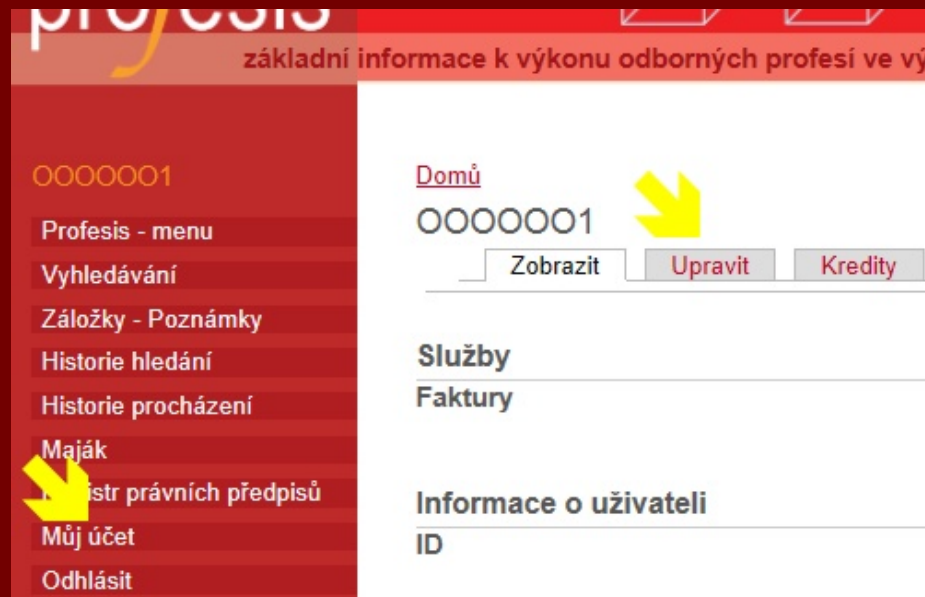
profesis

základní informace k výkonu odborných profesí ve vý

OOOOOO1

Profesis - menu

Vyhledávání

Záložky - Poznámky

Historie hledání

Historie procházení

Maják

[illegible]istr právních předpisů

Můj účet

Odhlásit

Domů

OOOOOO1

Zobrazit | Upravit | Kredity

Služby

Faktury

Informace o uživateli

ID